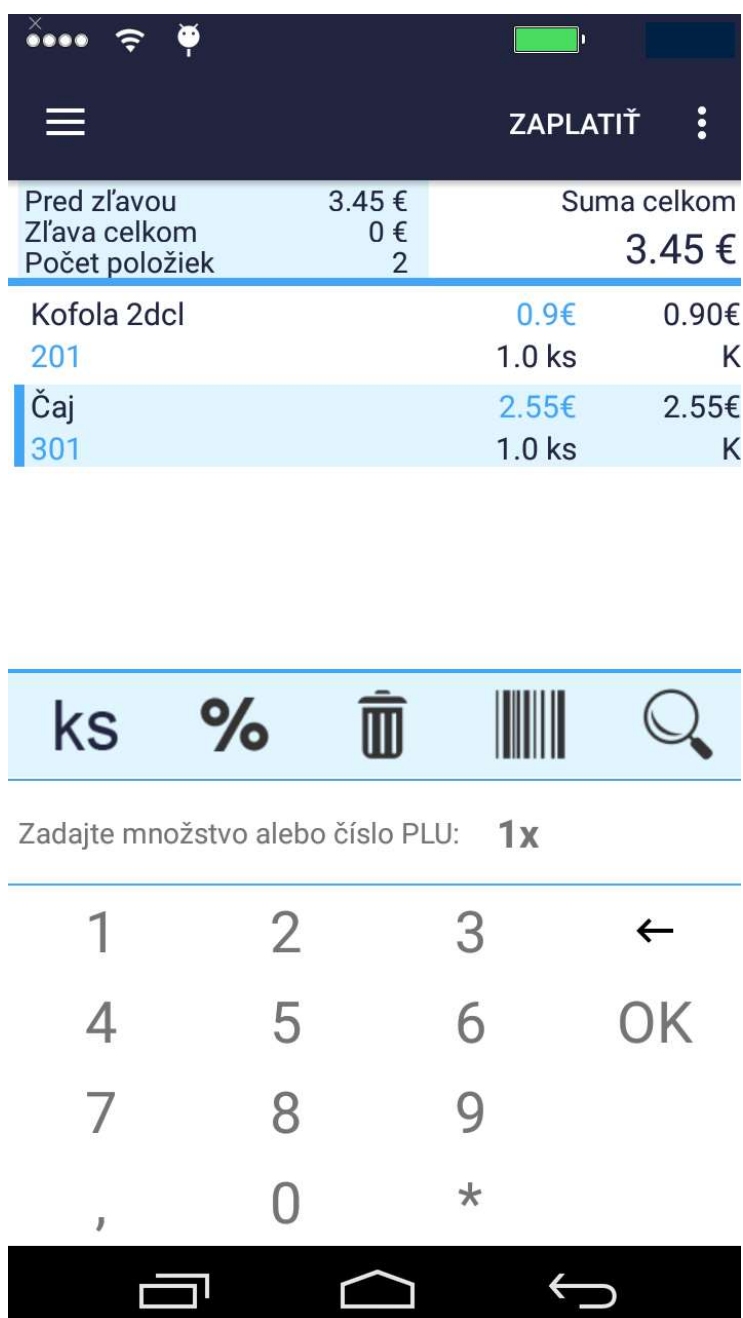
ZAPLATIŤ

| Pred zľavou | 3.45 € |
|---|---|
| Zľava celkom | 0 € |
| Počet položiek | 2 |

Suma celkom
3.45 €

| Kofola 2dcl | 0.9€ | 0.90€ |
|---|---|---|
| 201 | 1.0 ks | K |
| Čaj | 2.55€ | 2.55€ |
| 301 | 1.0 ks | K |

ks %

Zadajte množstvo alebo číslo PLU: 1x

1 2 3 ←
4 5 6 OK
7 8 9
, 0 *